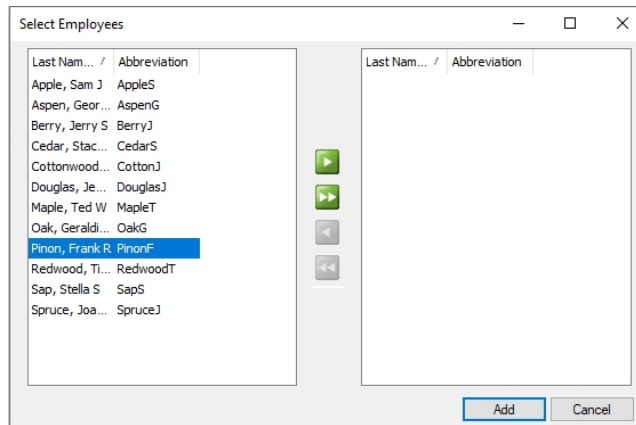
Select Employees

| Last Nam... | Abbreviation |
|---|---|
| Apple, Sam J | AppleS |
| Aspen, Geor... | AspenG |
| Berry, Jerry S | BerryJ |
| Cedar, Stac... | CedarS |
| Cottonwood... | CottonJ |
| Douglas, Je... | DouglasJ |
| Maple, Ted W | MapleT |
| Oak, Geraldi... | OakG |
| Pinon, Frank R | PinonF |
| Redwood, Ti... | RedwoodT |
| Sap, Stella S | SapS |
| Spruce, Joa... | SpruceJ |

| Last Nam... | Abbreviation |
|---|---|

Add
Cancel